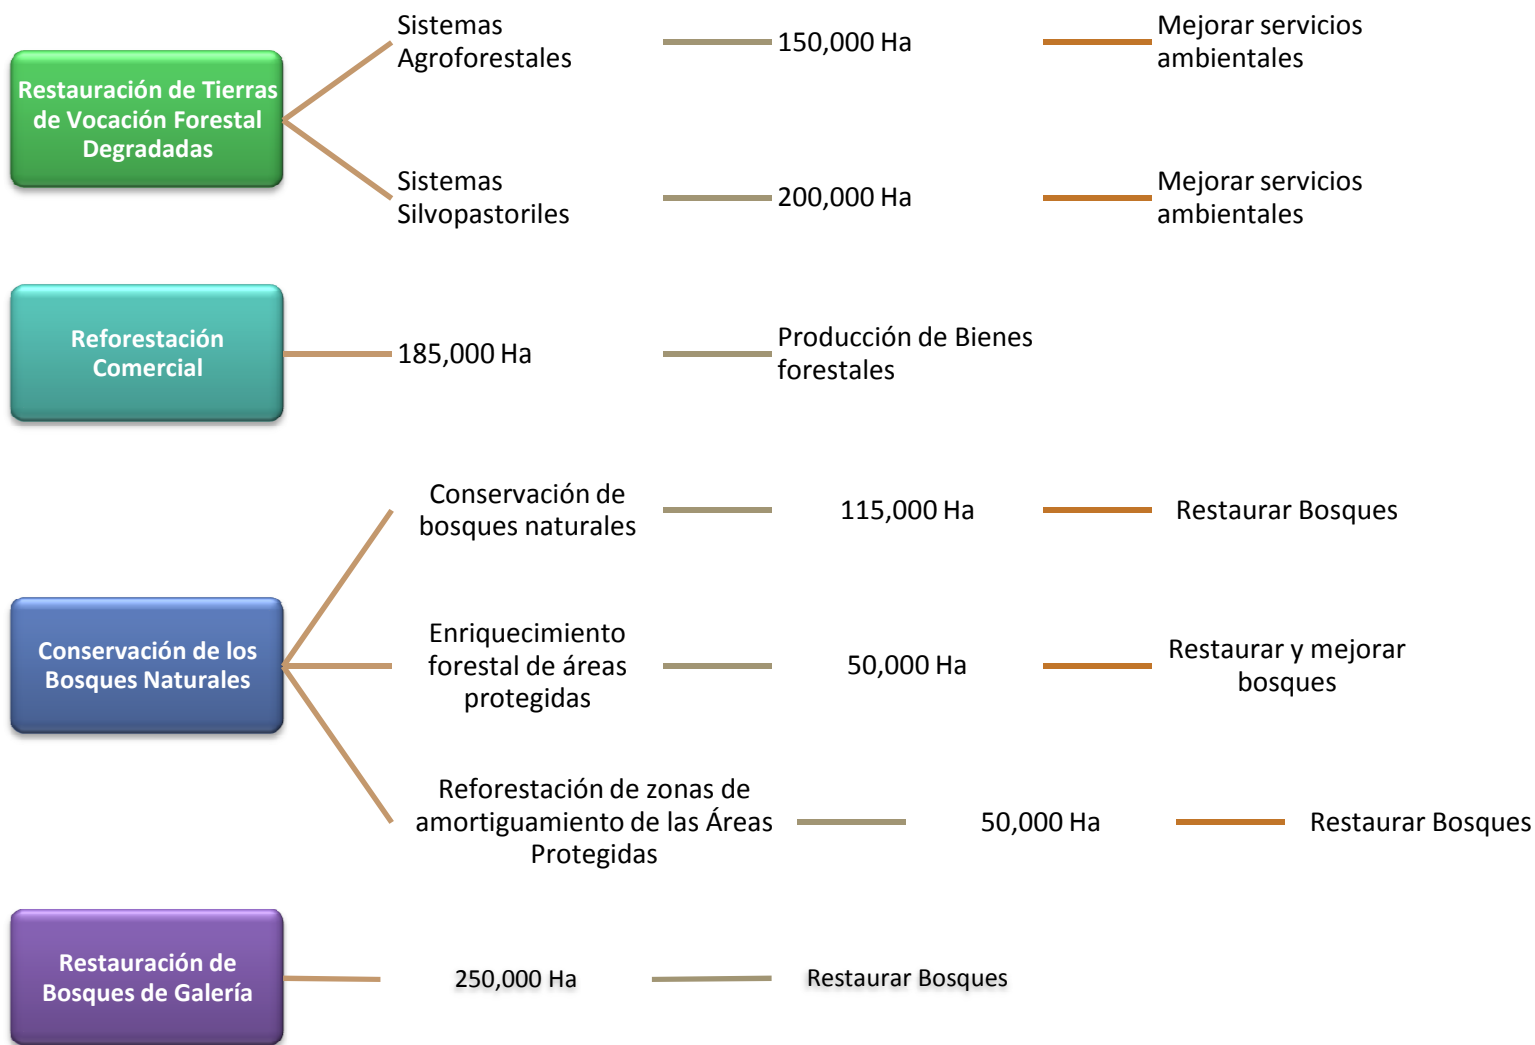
Restauración de Tierras de Vocación Forestal Degradadas

Sistemas Agroforestales

150,000 Ha

Mejorar servicios ambientales

Sistemas Silvopastoriles

200,000 Ha

Mejorar servicios ambientales

Reforestación Comercial

185,000 Ha

Producción de Bienes forestales

Conservación de los Bosques Naturales

Conservación de bosques naturales

115,000 Ha

Restaurar Bosques

Enriquecimiento forestal de áreas protegidas

50,000 Ha

Restaurar y mejorar bosques

Reforestación de zonas de amortiguamiento de las Áreas Protegidas

50,000 Ha

Restaurar Bosques

Restauración de Bosques de Galería

250,000 Ha

Restaurar Bosques